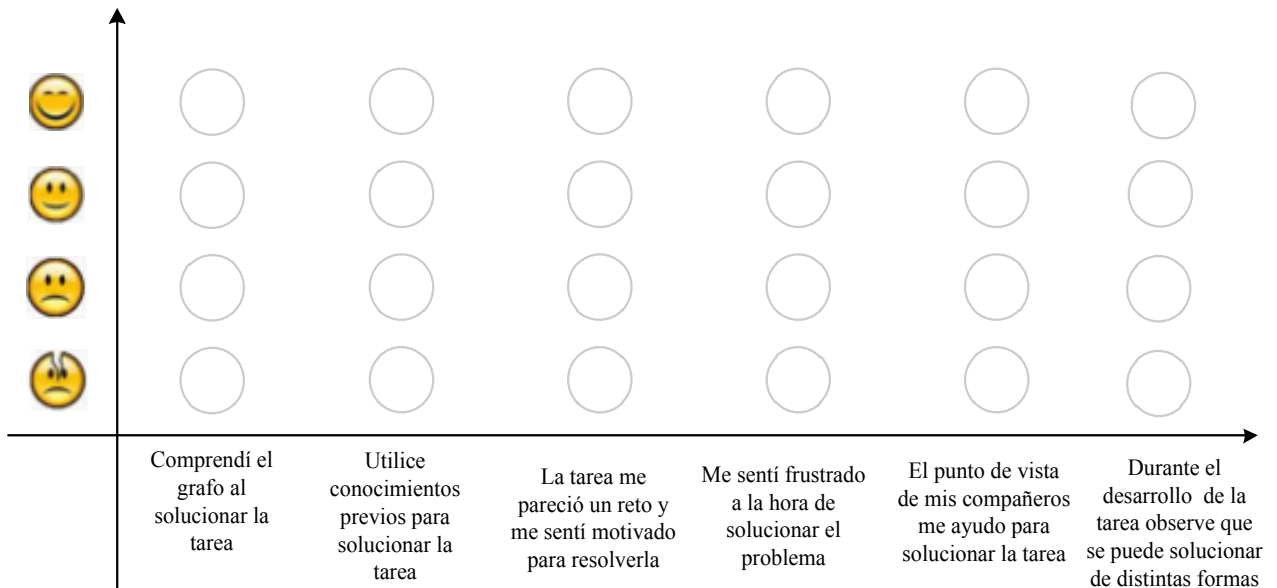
Comprendí el grafo al solucionar la tarea

Utilice conocimientos previos para solucionar la tarea

La tarea me pareció un reto y me sentí motivado para resolverla

Me sentí frustrado a la hora de solucionar el problema

El punto de vista de mis compañeros me ayudo para solucionar la tarea

Durante el desarrollo de la tarea observe que se puede solucionar de distintas formas